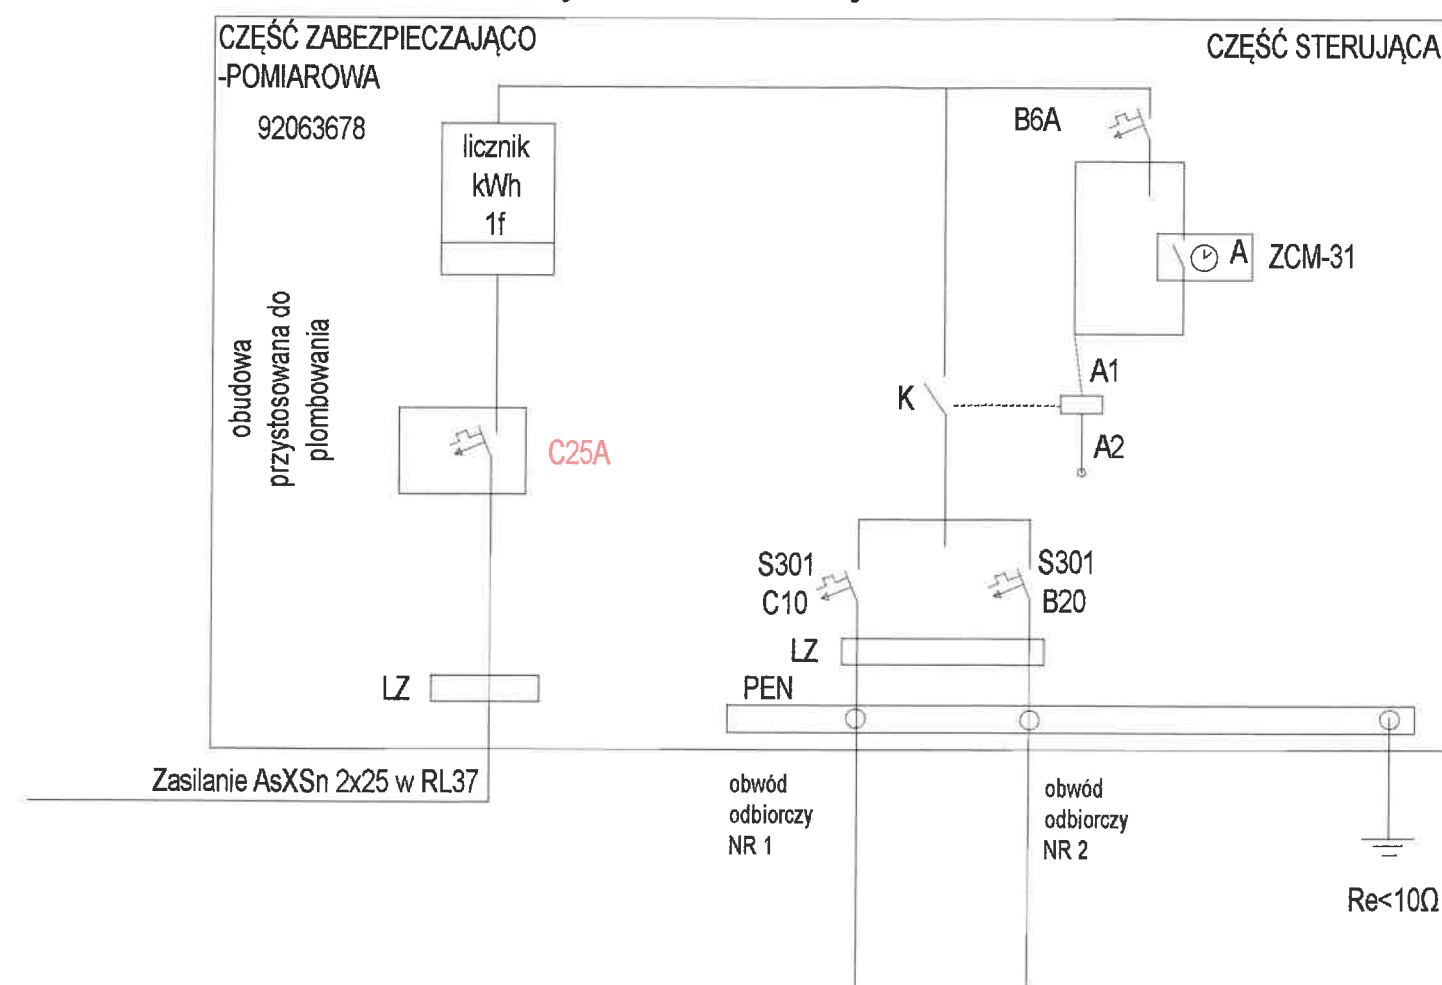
CZĘŚĆ ZABEZPIECZAJĄCO
-POMIAROWA

CZĘŚĆ STERUJĄCA

92063678

licznik
kWh
1f

B6A

A ZCM-31

obudowa
przystosowana do
plombowania

C25A

K

A1

A2

S301
C10

S301
B20

LZ

LZ

PEN

Zasilanie AsXSn 2x25 w RL37

obwód
odbiorczy
NR 1

obwód
odbiorczy
NR 2

Re<10Ω